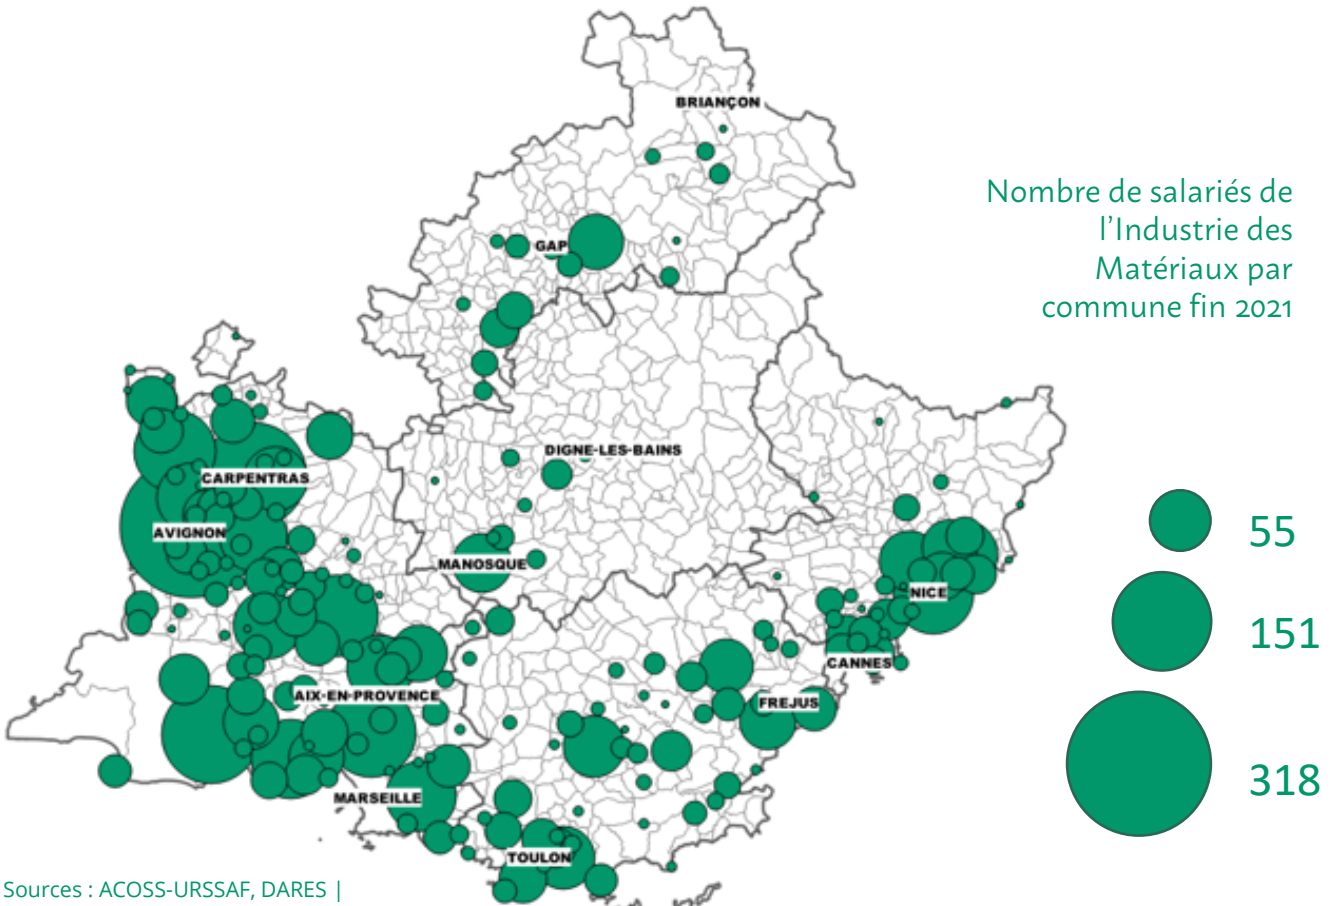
BRIANÇON

GAP

DIGNE-LES-BAINS

CARPENTRAS

AVIGNON

MANOSQUE

NICE

CANNES

AIX-EN-PROVENCE

FREJUS

MARSEILLE

TOULON

Nombre de salariés de l'Industrie des Matériaux par commune fin 2021

55

151

318

Sources : ACOSS-URSSAF, DARES |